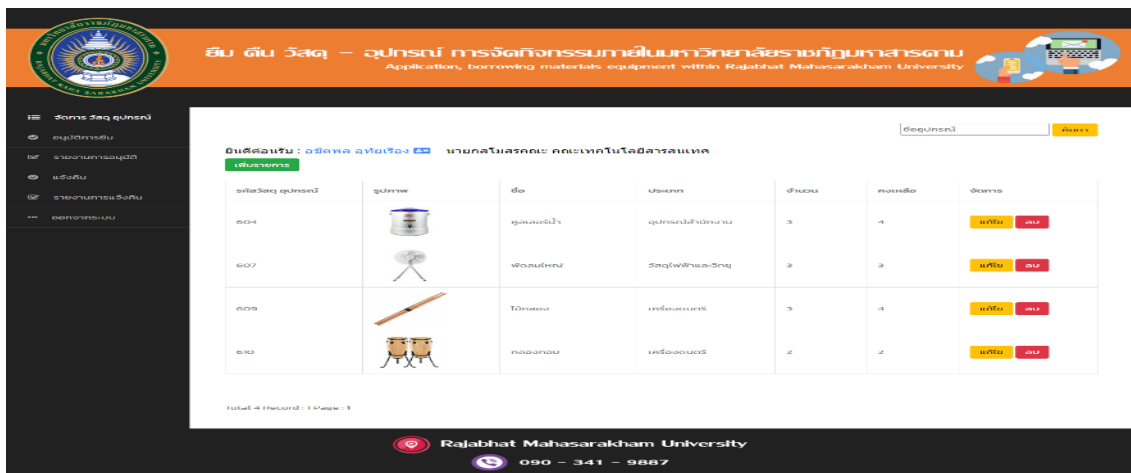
ยืม คืน วัสดุ – อุปกรณ์ การจัดกิจกรรมภายในมหาวิทยาลัยราชภัฏมหาสารคาม
Application, borrowing materials equipment within Rajabhat Mahasarakham University

จัดการ วัสดุ อุปกรณ์
อนุมัติการยืม
รายงานการอนุมัติ
แจ้งคืน
รายงานการแจ้งคืน
ออกจากระบบ

ยินดีต้อนรับ : อชิตพล อุทัยเรือง นายกสโมสรคณะ คณะเทคโนโลยีสารสนเทศ

ชื่ออุปกรณ์ ค้นหา

เพิ่มรายการ

| รหัสวัสดุ อุปกรณ์ | รูปภาพ | ชื่อ | ประเภท | จำนวน | คงเหลือ | จัดการ |
|---|---|---|---|---|---|---|
| 604 | | คูลเลอร์น้ำ | อุปกรณ์สำนักงาน | 5 | 4 | แก้ไข ลบ |
| 607 | | พัดลมใหญ่ | วัสดุไฟฟ้าและวิทยุ | 2 | 2 | แก้ไข ลบ |
| 609 | | ไม้กลอง | เครื่องดนตรี | 5 | 4 | แก้ไข ลบ |
| 610 | | กลองทอม | เครื่องดนตรี | 2 | 2 | แก้ไข ลบ |

Total 4 Record : 1 Page : 1

Rajabhat Mahasarakham University
090 – 341 – 9887